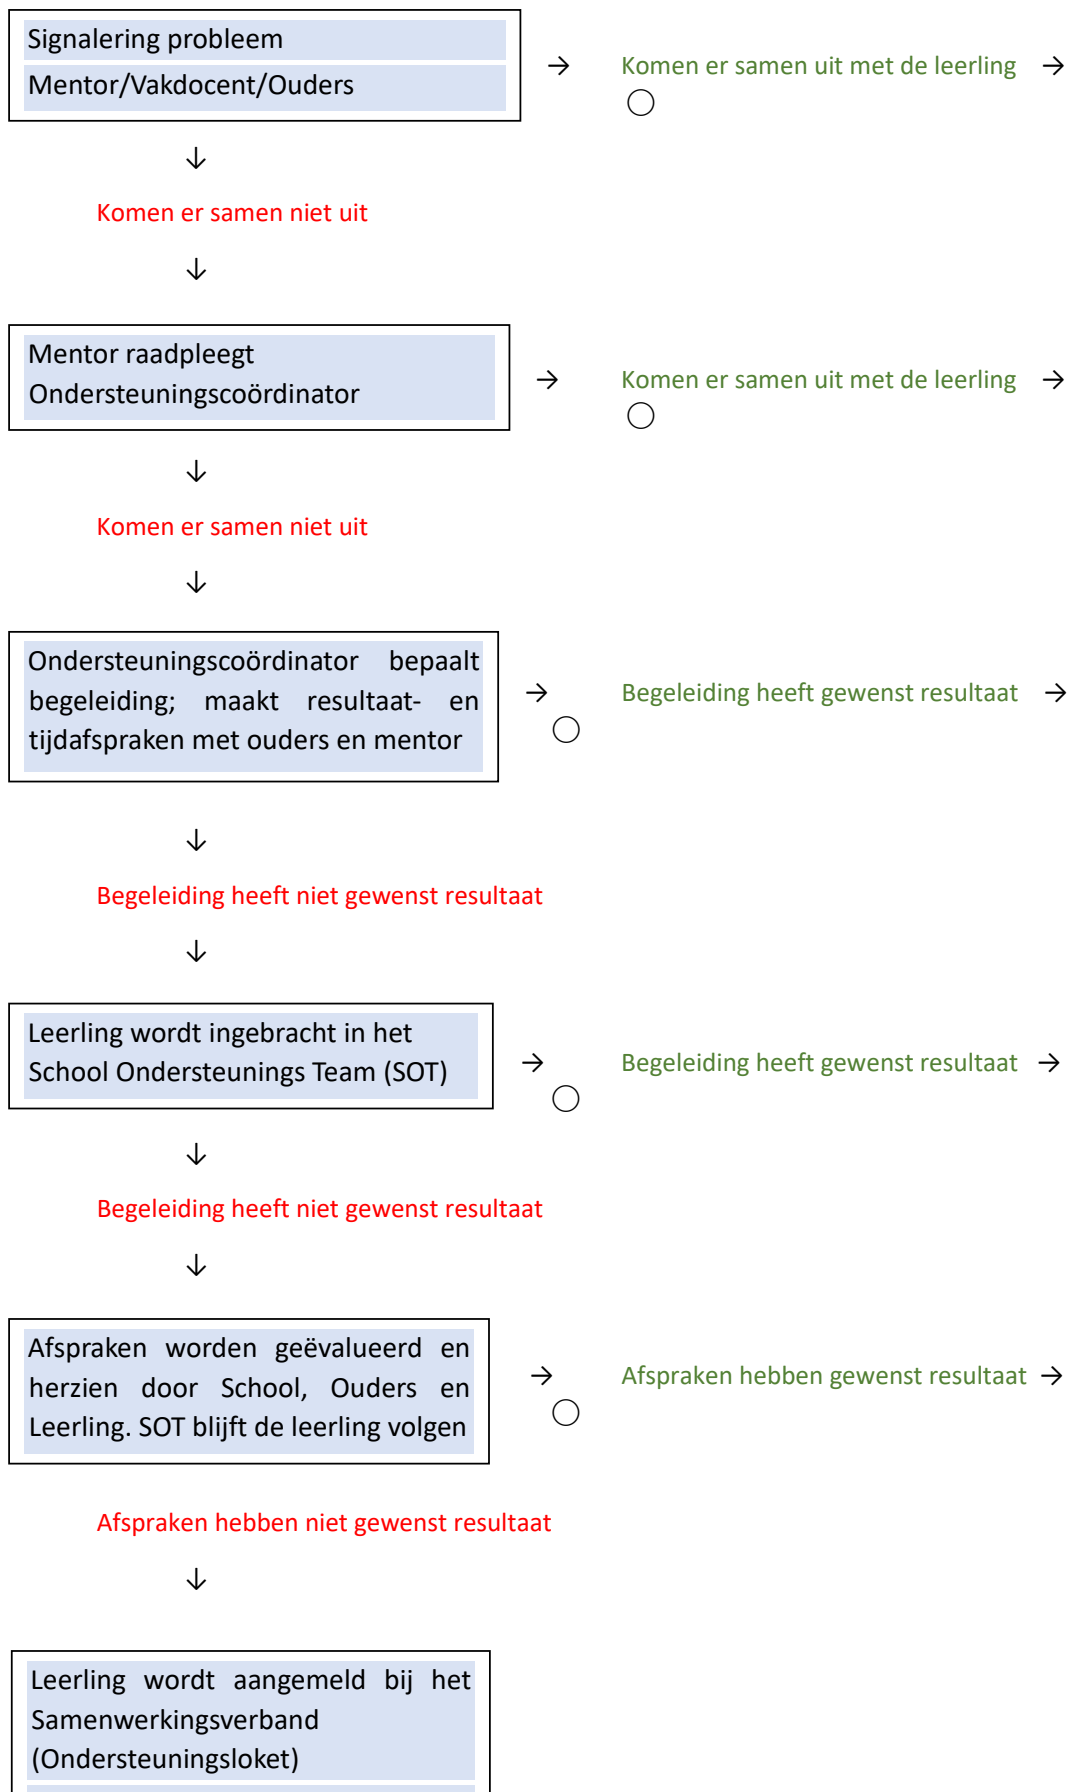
Signalering probleem
Mentor/Vakdocent/Ouders

→ Komen er samen uit met de leerling →

↓

Komen er samen niet uit

↓

Mentor raadpleegt Ondersteuningscoördinator

→ Komen er samen uit met de leerling →

↓

Komen er samen niet uit

↓

Ondersteuningscoördinator bepaalt begeleiding; maakt resultaat- en tijdafspraken met ouders en mentor

→ Begeleiding heeft gewenst resultaat →

↓

Begeleiding heeft niet gewenst resultaat

↓

Leerling wordt ingebracht in het School Ondersteunings Team (SOT)

→ Begeleiding heeft gewenst resultaat →

↓

Begeleiding heeft niet gewenst resultaat

↓

Afspraken worden geëvalueerd en herzien door School, Ouders en Leerling. SOT blijft de leerling volgen

→ Afspraken hebben gewenst resultaat →

Afspraken hebben niet gewenst resultaat

↓

Leerling wordt aangemeld bij het Samenwerkingsverband (Ondersteuningsloket)